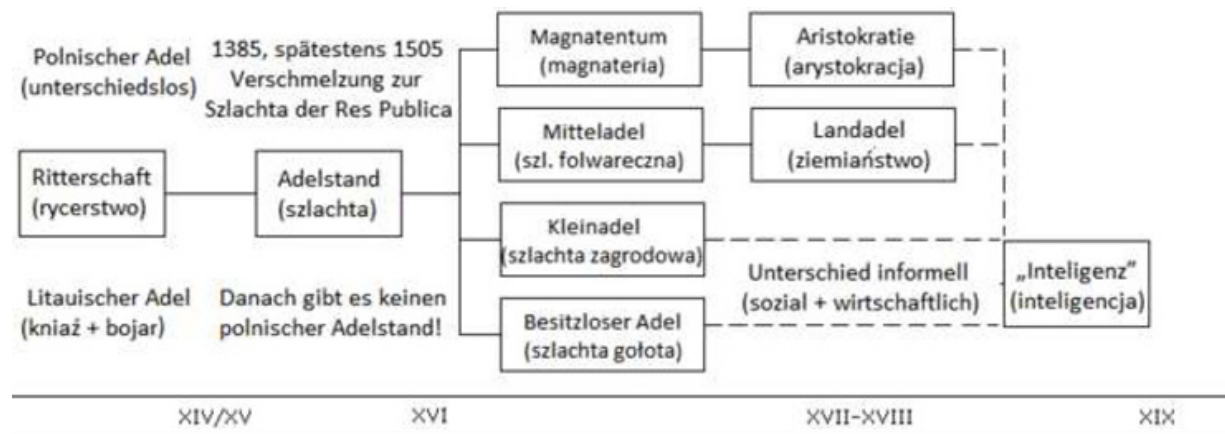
Polnischer Adel (unterschiedslos)

1385, spätestens 1505 Verschmelzung zur Szlachta der Res Publica

Magnatentum (magnateria)

Aristokratie (arystokracja)

Mitteladel (szl. folwareczna)

Landadel (ziemiaństwo)

Ritterschaft (rycerstwo)

Adelstand (szlachta)

Kleinadel (szlachta zagrodowa)

Unterschied informell (sozial + wirtschaftlich)

„Inteligenz" (inteligencja)

Litauischer Adel (kniaź + bojar)

Danach gibt es keinen polnischer Adelstand!

Besitzloser Adel (szlachta gołota)

XIV/XV

XVI

XVII–XVIII

XIX